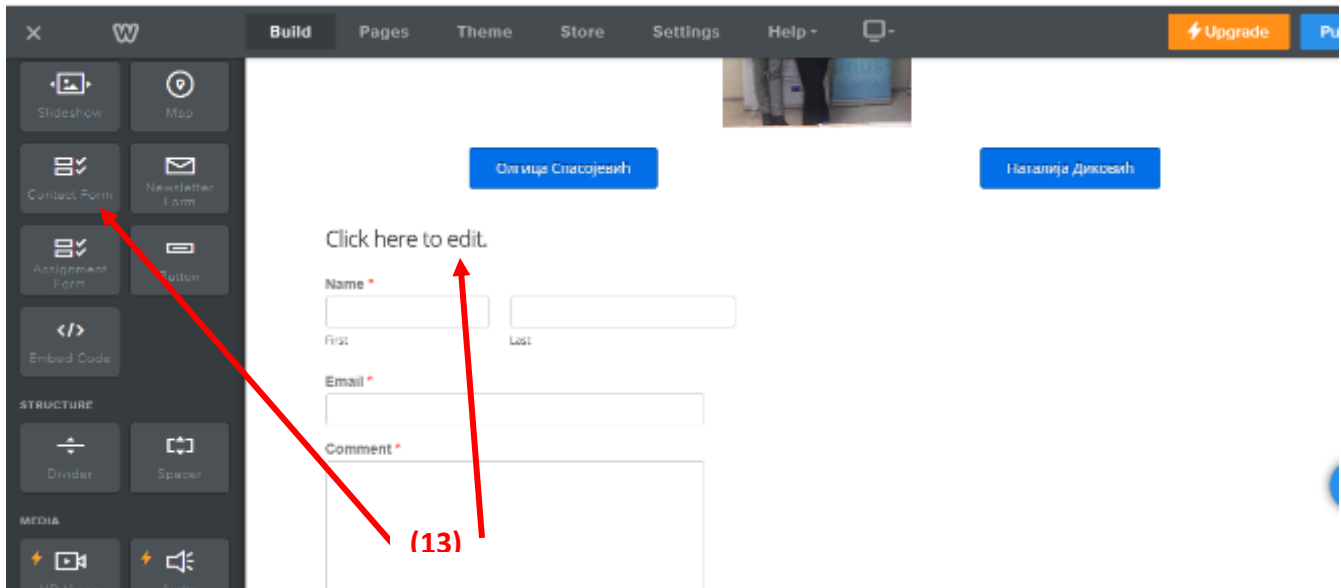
Build Pages Theme Store Settings Help Upgrade Pu

Slideshow
Map
Contact Form
Newsletter Form
Assignment Form
Button
Embed Code
STRUCTURE
Divider
Spacer
MEDIA
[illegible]
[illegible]

Олица Спасојевић
Наталија Диковић

Click here to edit.

Name *
First
Last
Email *
Comment *

(13)